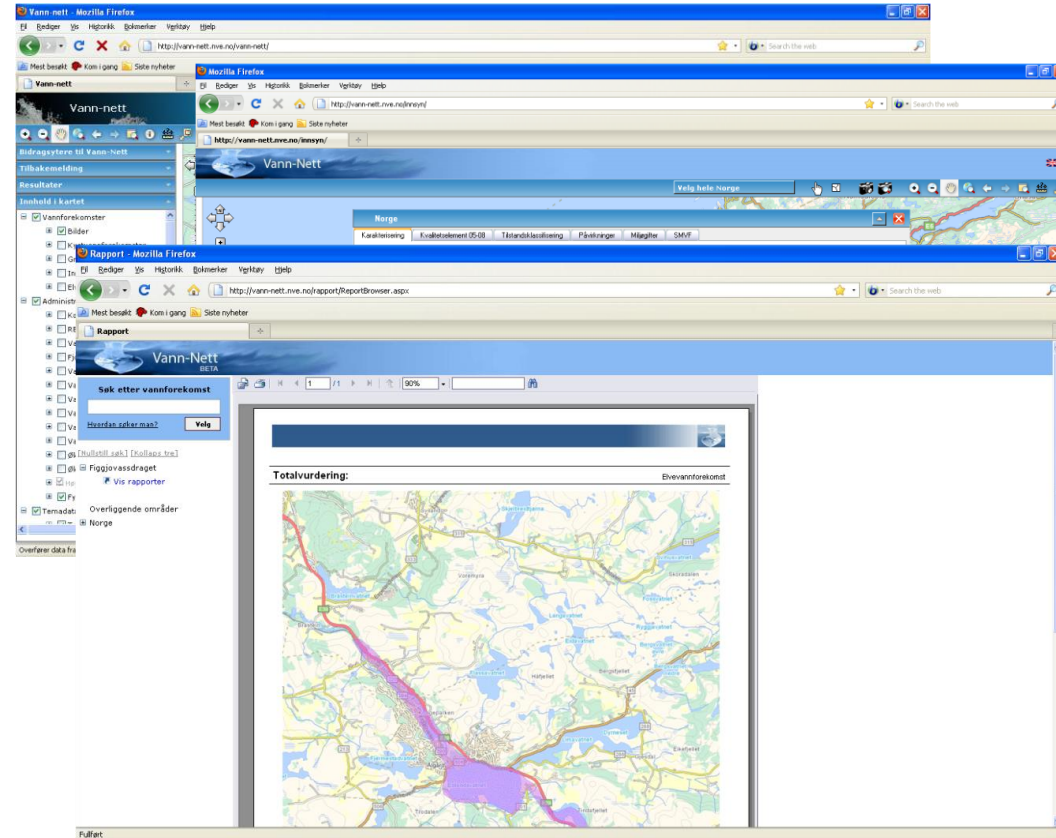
Vann-nett - Mozilla Firefox
Fil Rediger Vis Historikk Bokmerker Verktøy Hjelp
http://vann-nett.nve.no/vann-nett/
Search the web
Mest besøkt Kom i gang Siste nyheter
Vann-nett
Vann-nett
Bidragsytere til Vann-Nett
Tilbakemelding
Resultater
Innhold i kartet
Vannforekomster
Bilder
Administr
Temadat
Overfører data fra

Mozilla Firefox
Fil Rediger Vis Historikk Bokmerker Verktøy Hjelp
http://vann-nett.nve.no/innsyn/
Search the web
Mest besøkt Kom i gang Siste nyheter
http://vann-nett.nve.no/innsyn/
Vann-Nett
Velg hele Norge
Norge
Karakterisering | Kvalitetselement 05-08 | Tilstandsklassifisering | Påvirkninger | Miljømål | SMVF

Rapport - Mozilla Firefox
Fil Rediger Vis Historikk Bokmerker Verktøy Hjelp
http://vann-nett.nve.no/rapport/ReportBrowser.aspx
Search the web
Mest besøkt Kom i gang Siste nyheter
Rapport
Vann-Nett
BETA
Søk etter vannforekomst
Hvordan søker man?
Velg
[Nullstill søk] [Kollaps tre]
Figgjovassdraget
Vis rapporter
Overliggende områder
Norge
1 /1 90%
Totalvurdering:
Elvevannforekomst
Fullført